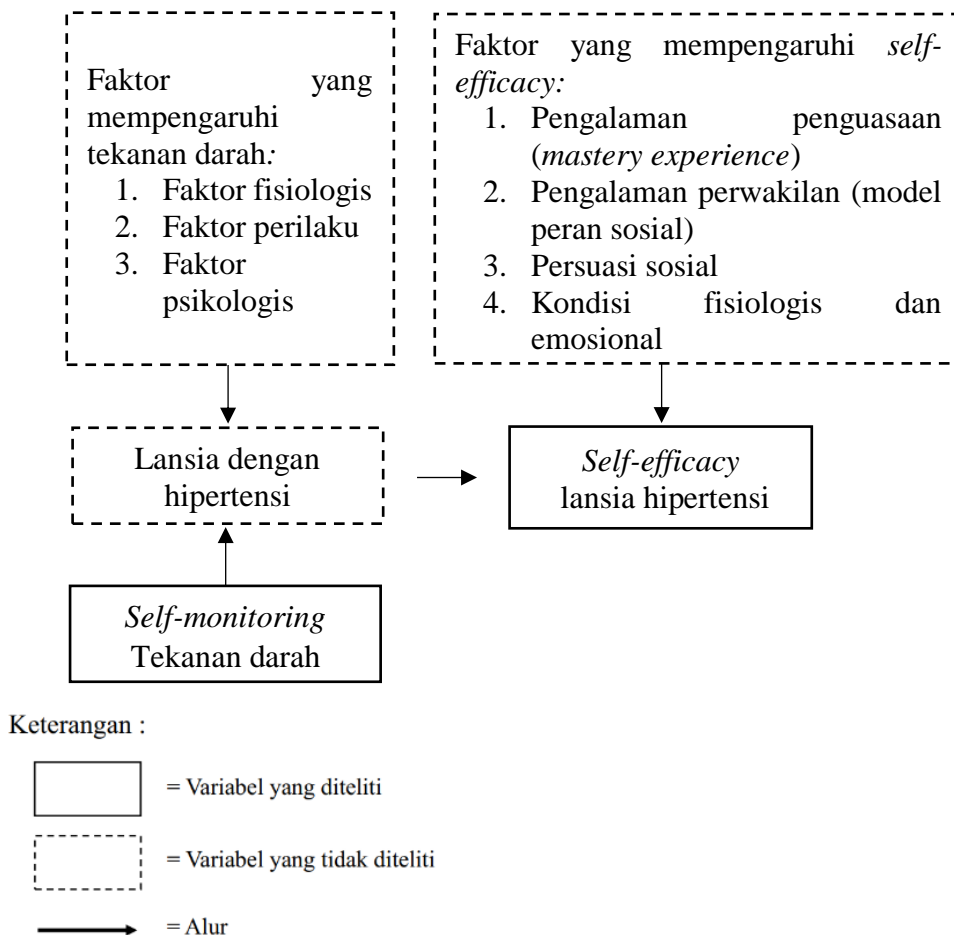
Faktor yang mempengaruhi tekanan darah:
1. Faktor fisiologis
2. Faktor perilaku
3. Faktor psikologis

Faktor yang mempengaruhi self-efficacy:
1. Pengalaman penguasaan (mastery experience)
2. Pengalaman perwakilan (model peran sosial)
3. Persuasi sosial
4. Kondisi fisiologis dan emosional

Lansia dengan hipertensi

Self-efficacy lansia hipertensi

Self-monitoring Tekanan darah

Keterangan :

= Variabel yang diteliti

= Variabel yang tidak diteliti

= Alur